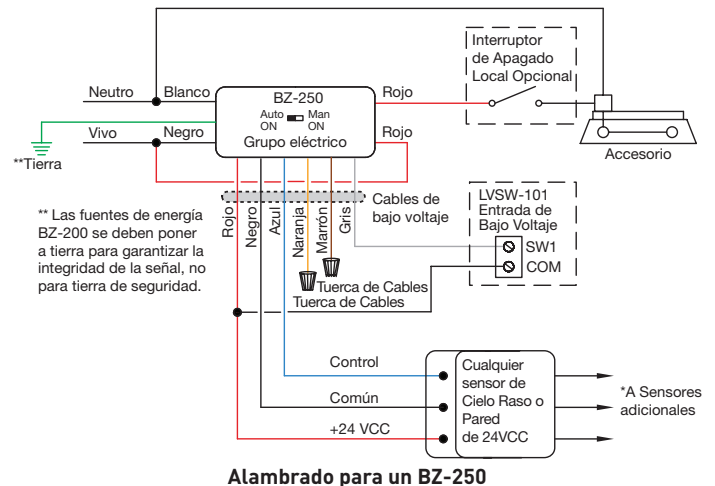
Interruptor de Apagado Local Opcional

Neutro
Blanco
BZ-250
Rojo
Auto ON
Man ON
Vivo
Negro
Grupo eléctrico
Rojo
**Tierra
Accesorio

Cables de bajo voltaje

LVSW-101 Entrada de Bajo Voltaje
SW1
COM

** Las fuentes de energía BZ-200 se deben poner a tierra para garantizar la integridad de la señal, no para tierra de seguridad.

Rojo
Negro
Azul
Naranja
Marrón
Gris

Tuerca de Cables
Tuerca de Cables

Control
Común
+24 VCC

Cualquier sensor de Cielo Raso o Pared de 24VCC

*A Sensores adicionales

Alambrado para un BZ-250